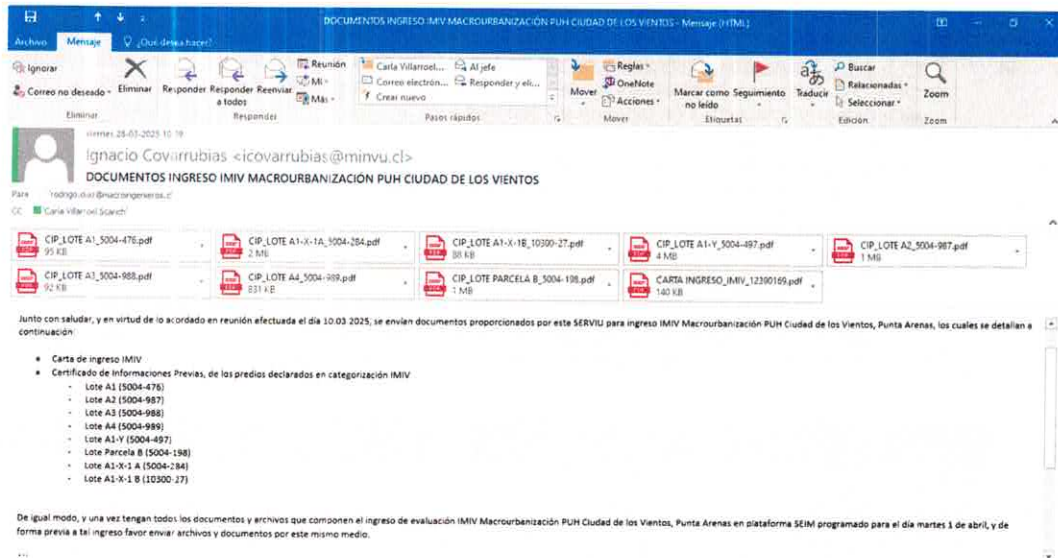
DOCUMENTOS INGRESO IMIV MACROURBANIZACIÓN PUH CIUDAD DE LOS VIENTOS - Mensaje (HTML)

Archivo Mensaje ¿Qué desea hacer?

Ignorar
Correo no deseado
Eliminar
Eliminar
Responder
Responder a todos
Reenviar
Reunión
MI
Más
Responder
Carla Villarroel...
Correo electrón...
Crear nuevo
Al jefe
Responder y eli...
Pasos rápidos
Mover
Reglas
OneNote
Acciones
Mover
Marcar como no leído
Seguimiento
Etiquetas
Traducir
Buscar
Relacionadas
Seleccionar
Edición
Zoom
Zoom

viernes 28-03-2025 10:19
Ignacio Covarrubias <icovarrubias@minvu.cl>
DOCUMENTOS INGRESO IMIV MACROURBANIZACIÓN PUH CIUDAD DE LOS VIENTOS
Para 'rodrigo.diaz@macroingenieros.cl'
CC Carla Villarroel Scarich

CIP_LOTE A1_5004-476.pdf 95 KB
CIP_LOTE A1-X-1A_5004-284.pdf 2 MB
CIP_LOTE A1-X-1B_10300-27.pdf 88 KB
CIP_LOTE A1-Y_5004-497.pdf 4 MB
CIP_LOTE A2_5004-987.pdf 1 MB
CIP_LOTE A3_5004-988.pdf 92 KB
CIP_LOTE A4_5004-989.pdf 831 KB
CIP_LOTE PARCELA B_5004-198.pdf 1 MB
CARTA INGRESO_IMIV_12390169.pdf 140 KB

Junto con saludar, y en virtud de lo acordado en reunión efectuada el día 10.03.2025, se envían documentos proporcionados por este SERVIU para ingreso IMIV Macrourbanización PUH Ciudad de los Vientos, Punta Arenas, los cuales se detallan a continuación:

• Carta de ingreso IMIV
• Certificado de Informaciones Previas, de los predios declarados en categorización IMIV
- Lote A1 (5004-476)
- Lote A2 (5004-987)
- Lote A3 (5004-988)
- Lote A4 (5004-989)
- Lote A1-Y (5004-497)
- Lote Parcela B (5004-198)
- Lote A1-X-1 A (5004-284)
- Lote A1-X-1 B (10300-27)

De igual modo, y una vez tengan todos los documentos y archivos que componen el ingreso de evaluación IMIV Macrourbanización PUH Ciudad de los Vientos, Punta Arenas en plataforma SEIM programado para el día martes 1 de abril, y de forma previa a tal ingreso favor enviar archivos y documentos por este mismo medio.